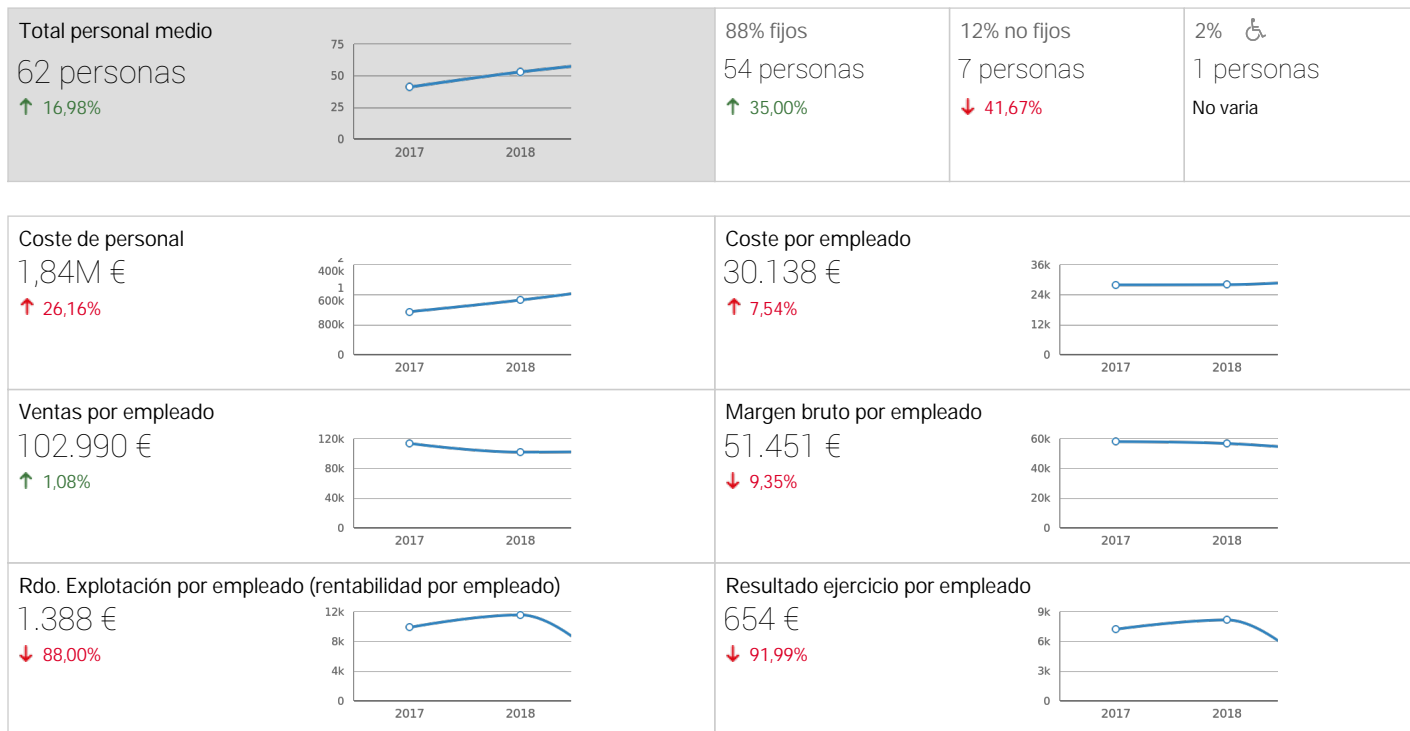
Total personal medio
62 personas
↑ 16,98%

75
50
25
0
2017 2018

88% fijos
54 personas
↑ 35,00%

12% no fijos
7 personas
↓ 41,67%

2%
1 personas
No varia

Coste de personal
1,84M €
↑ 26,16%

2
400k
1
600k
800k
0
2017 2018

Coste por empleado
30.138 €
↑ 7,54%

36k
24k
12k
0
2017 2018

Ventas por empleado
102.990 €
↑ 1,08%

120k
80k
40k
0
2017 2018

Margen bruto por empleado
51.451 €
↓ 9,35%

60k
40k
20k
0
2017 2018

Rdo. Explotación por empleado (rentabilidad por empleado)
1.388 €
↓ 88,00%

12k
8k
4k
0
2017 2018

Resultado ejercicio por empleado
654 €
↓ 91,99%

9k
6k
3k
0
2017 2018